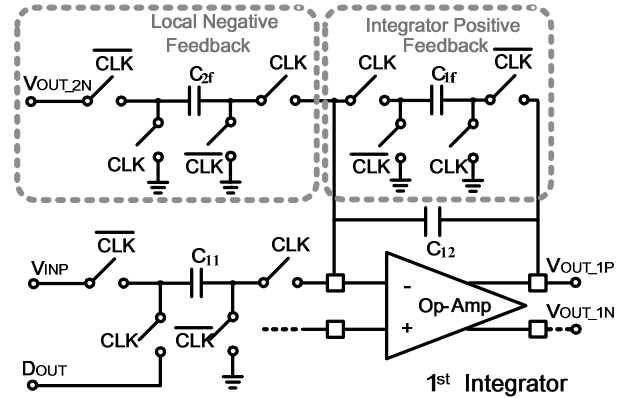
Local Negative Feedback

Integrator Positive Feedback

$V_{OUT\_2N}$

$\overline{CLK}$

$C_{2f}$

CLK

CLK

$\overline{CLK}$

CLK

$C_{1f}$

$\overline{CLK}$

$\overline{CLK}$

CLK

$C_{12}$

$V_{INP}$

$\overline{CLK}$

$C_{11}$

CLK

CLK

$\overline{CLK}$

$D_{OUT}$

-

+

Op-Amp

$V_{OUT\_1P}$

$V_{OUT\_1N}$

1st Integrator